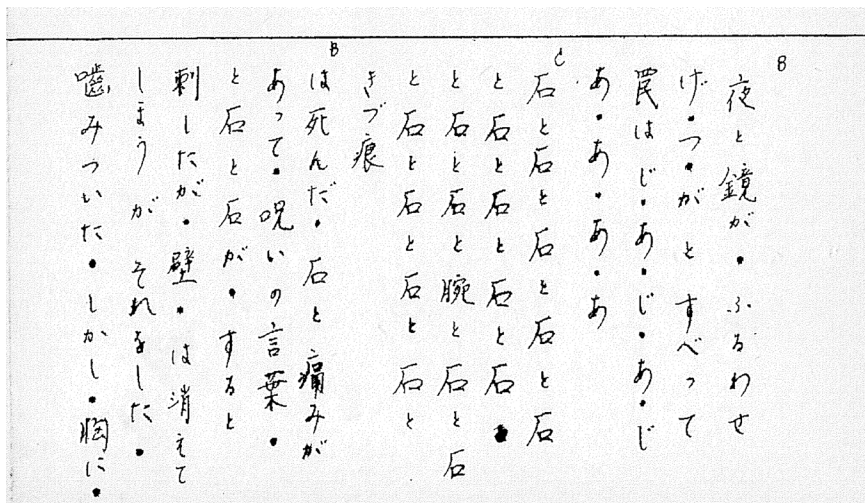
B

夜と鏡が・ふるわせ
げ・つ・がとすべって
罠はじ・あ・じ・あ・じ
あ・あ・あ・あ
C
石と石と石と石と石
と石と石と石と石・
と石と石と腕と石と石
と石と石と石と 石と
きず痕
B
は死んだ・石と痛みが
あって・呪いの言葉・
と石と石が・すると
刺したが・壁・は消えて
しまうがそれをした・
噛みついた・しかし・胸に・